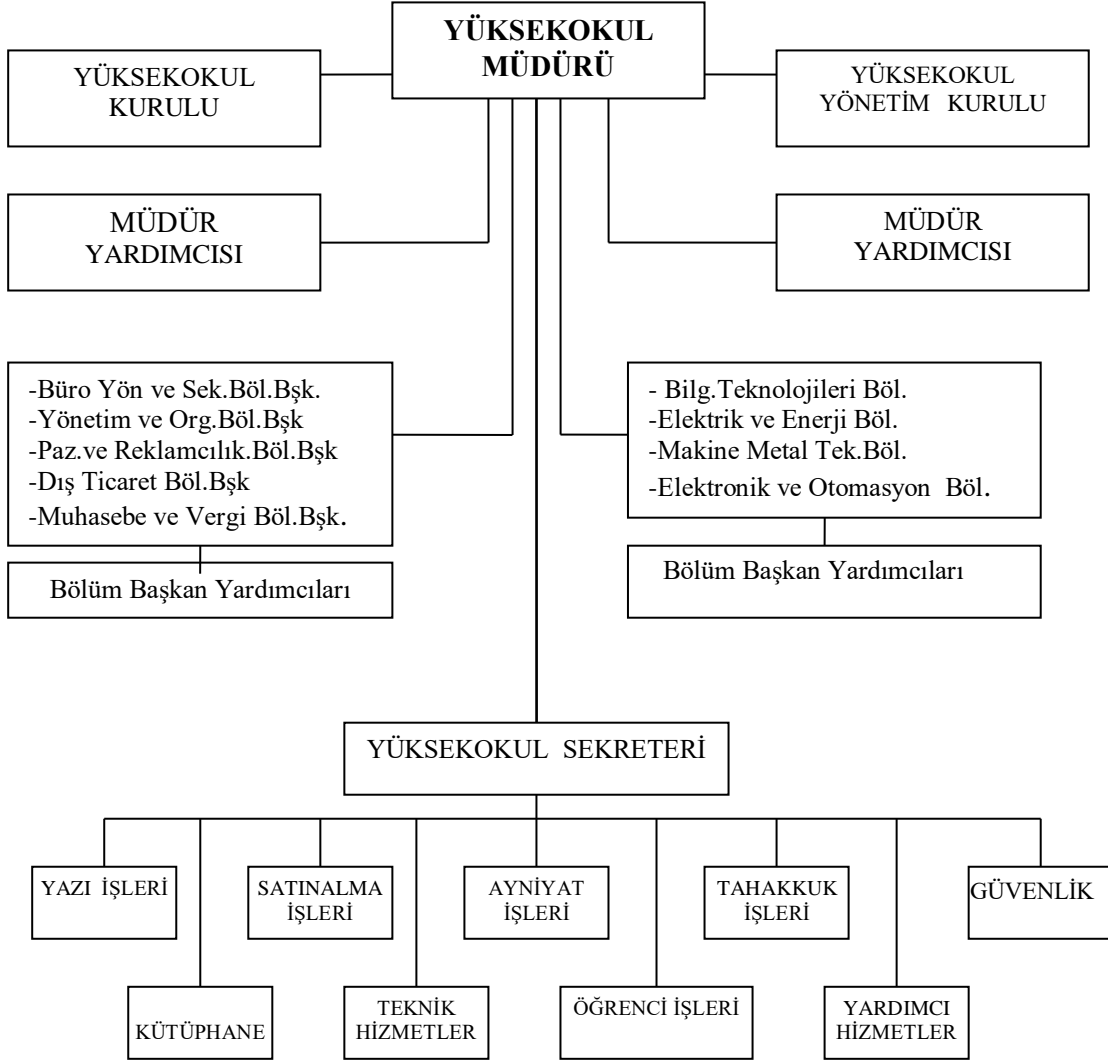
YÜKSEKOKUL MÜDÜRÜ

YÜKSEKOKUL KURULU

YÜKSEKOKUL YÖNETİM KURULU

MÜDÜR YARDIMCISI

MÜDÜR YARDIMCISI

-Büro Yön ve Sek.Böl.Bşk.
-Yönetim ve Org.Böl.Bşk
-Paz.ve Reklamcılık.Böl.Bşk
-Dış Ticaret Böl.Bşk
-Muhasebe ve Vergi Böl.Bşk.

Bölüm Başkan Yardımcıları

- Bilg.Teknolojileri Böl.
-Elektrik ve Enerji Böl.
-Makine Metal Tek.Böl.
-Elektronik ve Otomasyon Böl.

Bölüm Başkan Yardımcıları

YÜKSEKOKUL SEKRETERİ

YAZI İŞLERİ

KÜTÜPHANE

SATINALMA İŞLERİ

TEKNİK HİZMETLER

AYNİYAT İŞLERİ

ÖĞRENCİ İŞLERİ

TAHAKKUK İŞLERİ

YARDIMCI HİZMETLER

GÜVENLİK